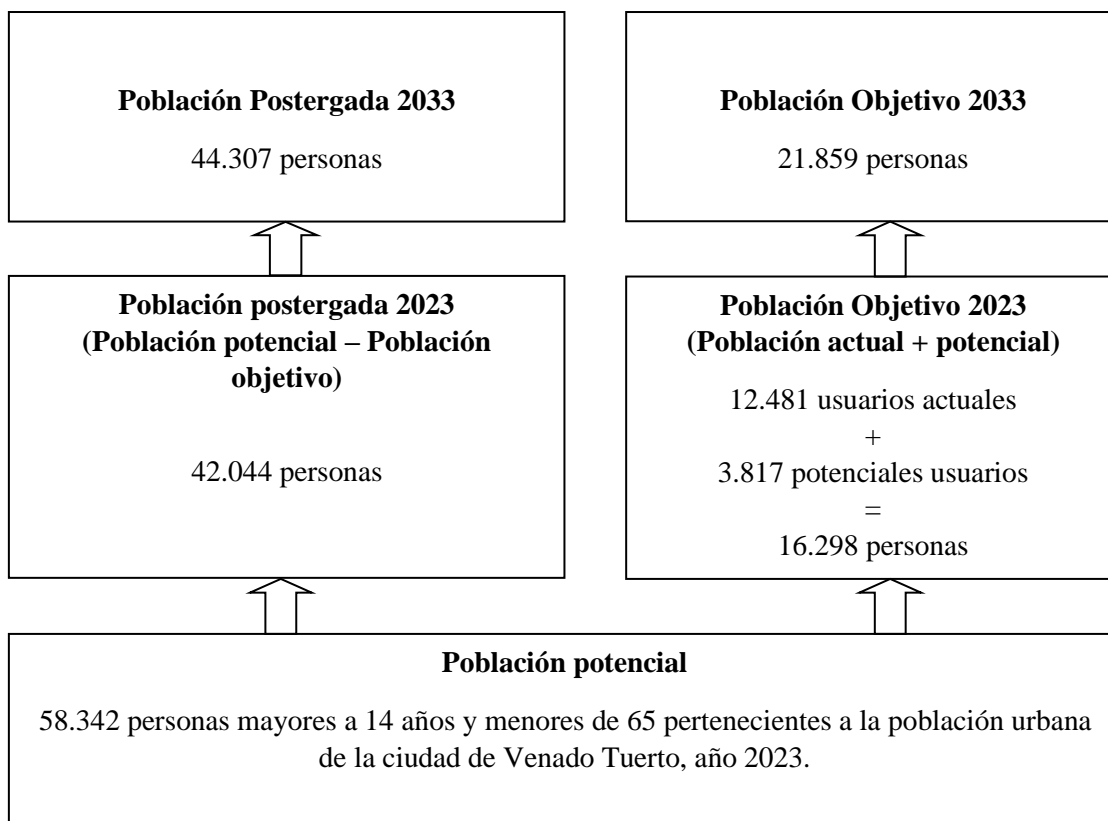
**Población Postergada 2033**

44.307 personas

**Población Objetivo 2033**

21.859 personas

**Población postergada 2023 (Población potencial – Población objetivo)**

42.044 personas

**Población Objetivo 2023 (Población actual + potencial)**

12.481 usuarios actuales
+
3.817 potenciales usuarios
=
16.298 personas

**Población potencial**

58.342 personas mayores a 14 años y menores de 65 pertenecientes a la población urbana de la ciudad de Venado Tuerto, año 2023.